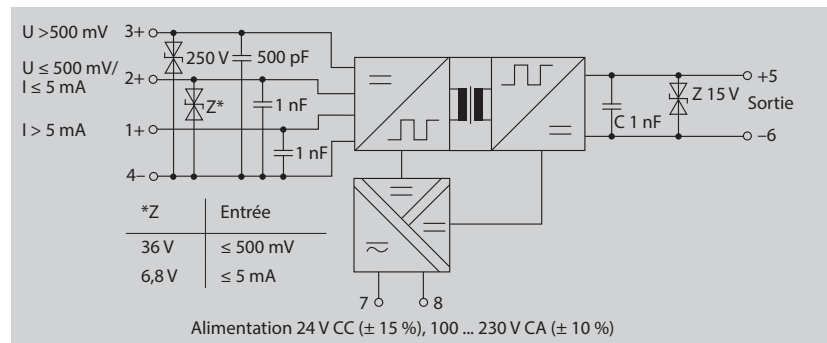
U >500 mV 3+

U ≤ 500 mV/ I ≤ 5 mA 2+

I > 5 mA 1+

4–

250 V

500 pF

Z*

1 nF

1 nF

C 1 nF

Z 15 V

+5

Sortie

–6

| *Z | Entrée |
|---|---|
| 36 V | ≤ 500 mV |
| 6,8 V | ≤ 5 mA |

7

8

Alimentation 24 V CC (± 15 %), 100 ... 230 V CA (± 10 %)